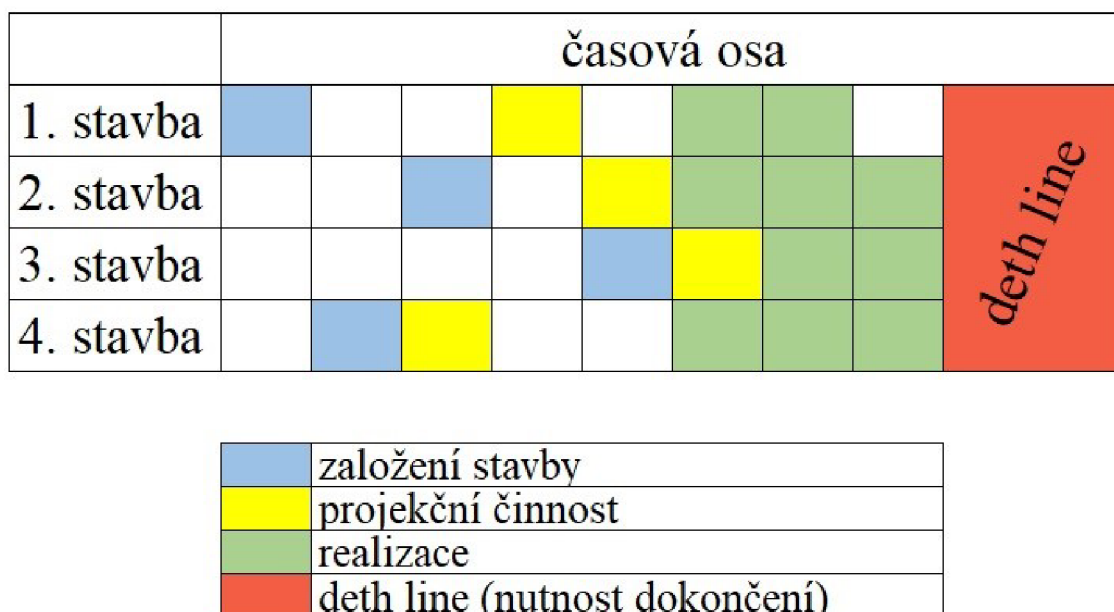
| | časová osa | | | | | | | | |
|---|---|---|---|---|---|---|---|---|---|
| 1. stavba | | | | | | | | | deth line |
| 2. stavba | | | | | | | | | |
| 3. stavba | | | | | | | | | |
| 4. stavba | | | | | | | | | |

| | |
|---|---|
| | založení stavby |
| | projekční činnost |
| | realizace |
| | deth line (nutnost dokončení) |